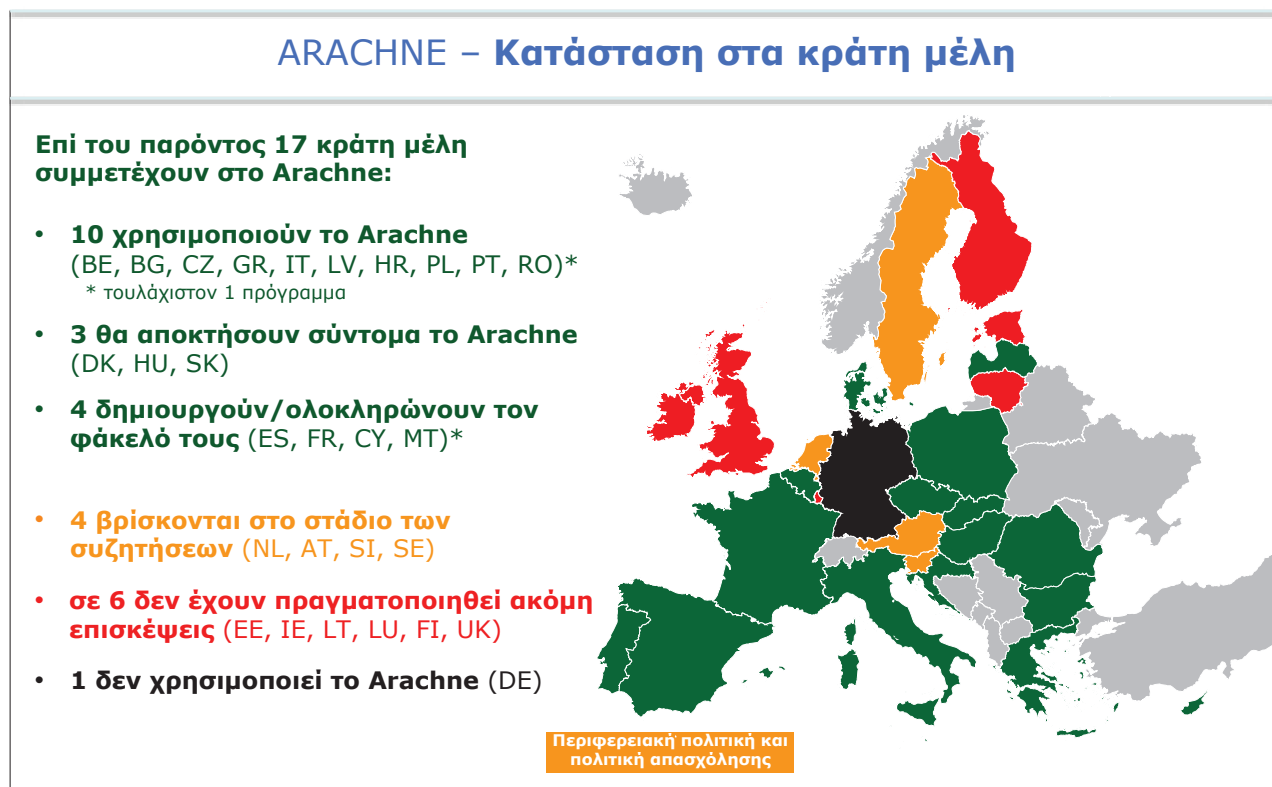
ARACHNE – **Κατάσταση στα κράτη μέλη**

**Επι του παρόντος 17 κράτη μέλη συμμετέχουν στο Arachne:**

• **10 χρησιμοποιούν το Arachne** (BE, BG, CZ, GR, IT, LV, HR, PL, PT, RO)*
\* τουλάχιστον 1 πρόγραμμα

• **3 θα αποκτήσουν σύντομα το Arachne** (DK, HU, SK)

• **4 δημιουργούν/ολοκληρώνουν τον φάκελό τους** (ES, FR, CY, MT)*

• **4 βρίσκονται στο στάδιο των συζητήσεων** (NL, AT, SI, SE)

• **σε 6 δεν έχουν πραγματοποιηθεί ακόμη επισκέψεις** (EE, IE, LT, LU, FI, UK)

• **1 δεν χρησιμοποιεί το Arachne** (DE)

Περιφερειακή πολιτική και πολιτική απασχόλησης